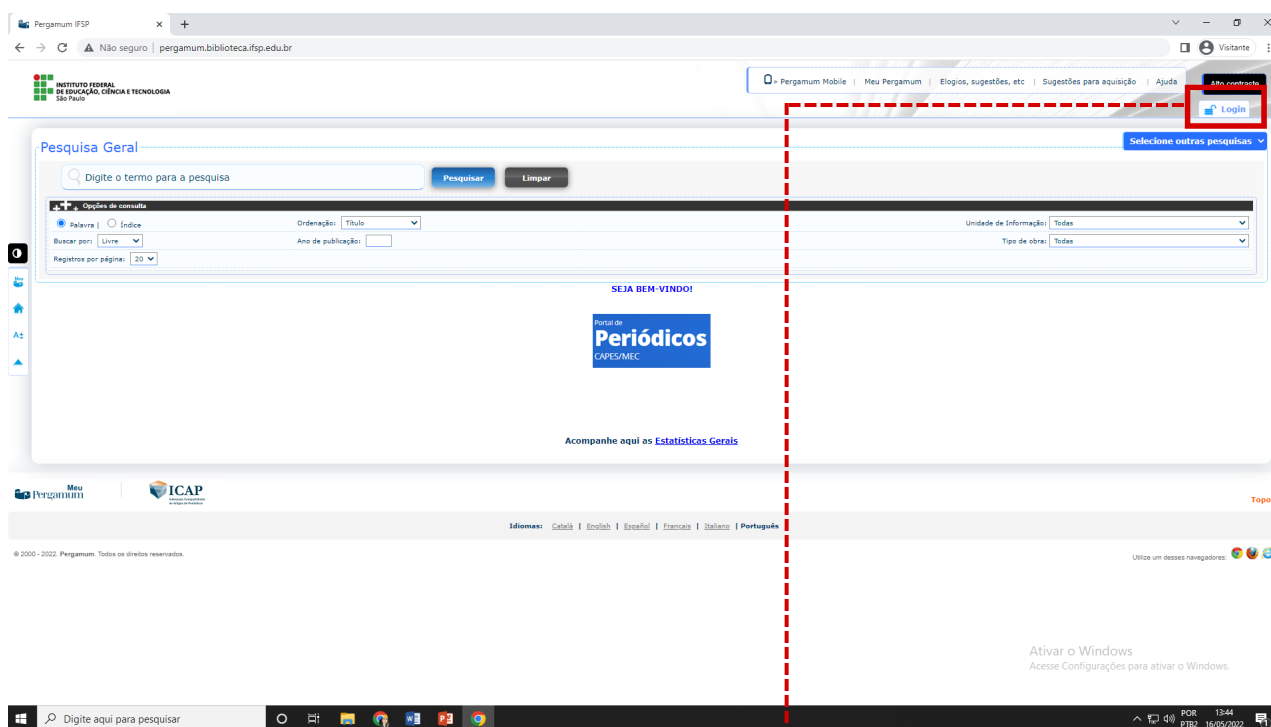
Pergamum IFSP × +

Não seguro | pergamum.biblioteca.ifsp.edu.br

Visitante

INSTITUTO FEDERAL
DE EDUCAÇÃO, CIÊNCIA E TECNOLOGIA
São Paulo

Pergamum Mobile | Meu Pergamum | Elogios, sugestões, etc | Sugestões para aquisição | Ajuda

Alto contraste

Login

Pesquisa Geral

Selecione outras pesquisas

Digite o termo para a pesquisa

Pesquisar

Limpar

Opções de consulta

Palavra | Índice

Ordenação: Título

Unidade de Informação: Todas

Buscar por: Livre

Ano de publicação:

Tipo de obra: Todas

Registros por página: 20

SEJA BEM-VINDO!

Portal de
Periódicos
CAPES/MEC

Acompanhe aqui as Estatísticas Gerais

Meu Pergamum

ICAP

Topo

Idiomas: Català | English | Español | Français | Italiano | Português

© 2000 - 2022. Pergamum. Todos os direitos reservados.

Utilize um desses navegadores:

Ativar o Windows
Acesse Configurações para ativar o Windows.

Digite aqui para pesquisar

POR PTB2 13:44 16/05/2022